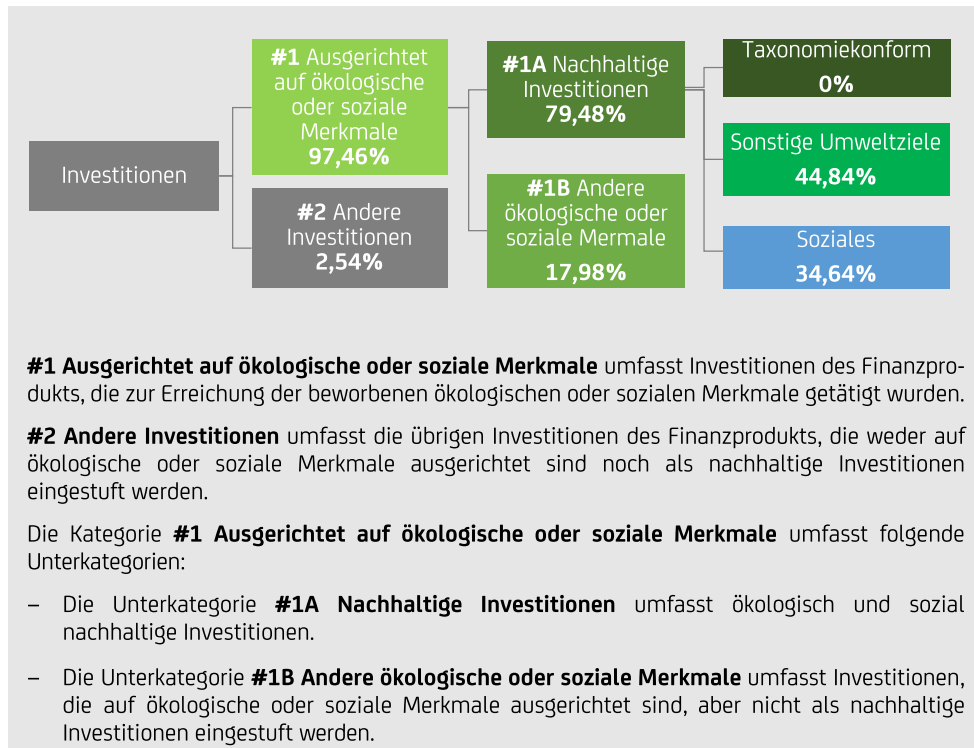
Investitionen

**#1** Ausgerichtet auf ökologische oder soziale Merkmale **97,46%**

**#2** Andere Investitionen **2,54%**

**#1A** Nachhaltige Investitionen **79,48%**

**#1B** Andere ökologische oder soziale Mermale **17,98%**

Taxonomiekonform **0%**

Sonstige Umweltziele **44,84%**

Soziales **34,64%**

**#1 Ausgerichtet auf ökologische oder soziale Merkmale** umfasst Investitionen des Finanzprodukts, die zur Erreichung der beworbenen ökologischen oder sozialen Merkmale getätigt wurden.

**#2 Andere Investitionen** umfasst die übrigen Investitionen des Finanzprodukts, die weder auf ökologische oder soziale Merkmale ausgerichtet sind noch als nachhaltige Investitionen eingestuft werden.

Die Kategorie **#1 Ausgerichtet auf ökologische oder soziale Merkmale** umfasst folgende Unterkategorien:

– Die Unterkategorie **#1A Nachhaltige Investitionen** umfasst ökologisch und sozial nachhaltige Investitionen.

– Die Unterkategorie **#1B Andere ökologische oder soziale Merkmale** umfasst Investitionen, die auf ökologische oder soziale Merkmale ausgerichtet sind, aber nicht als nachhaltige Investitionen eingestuft werden.